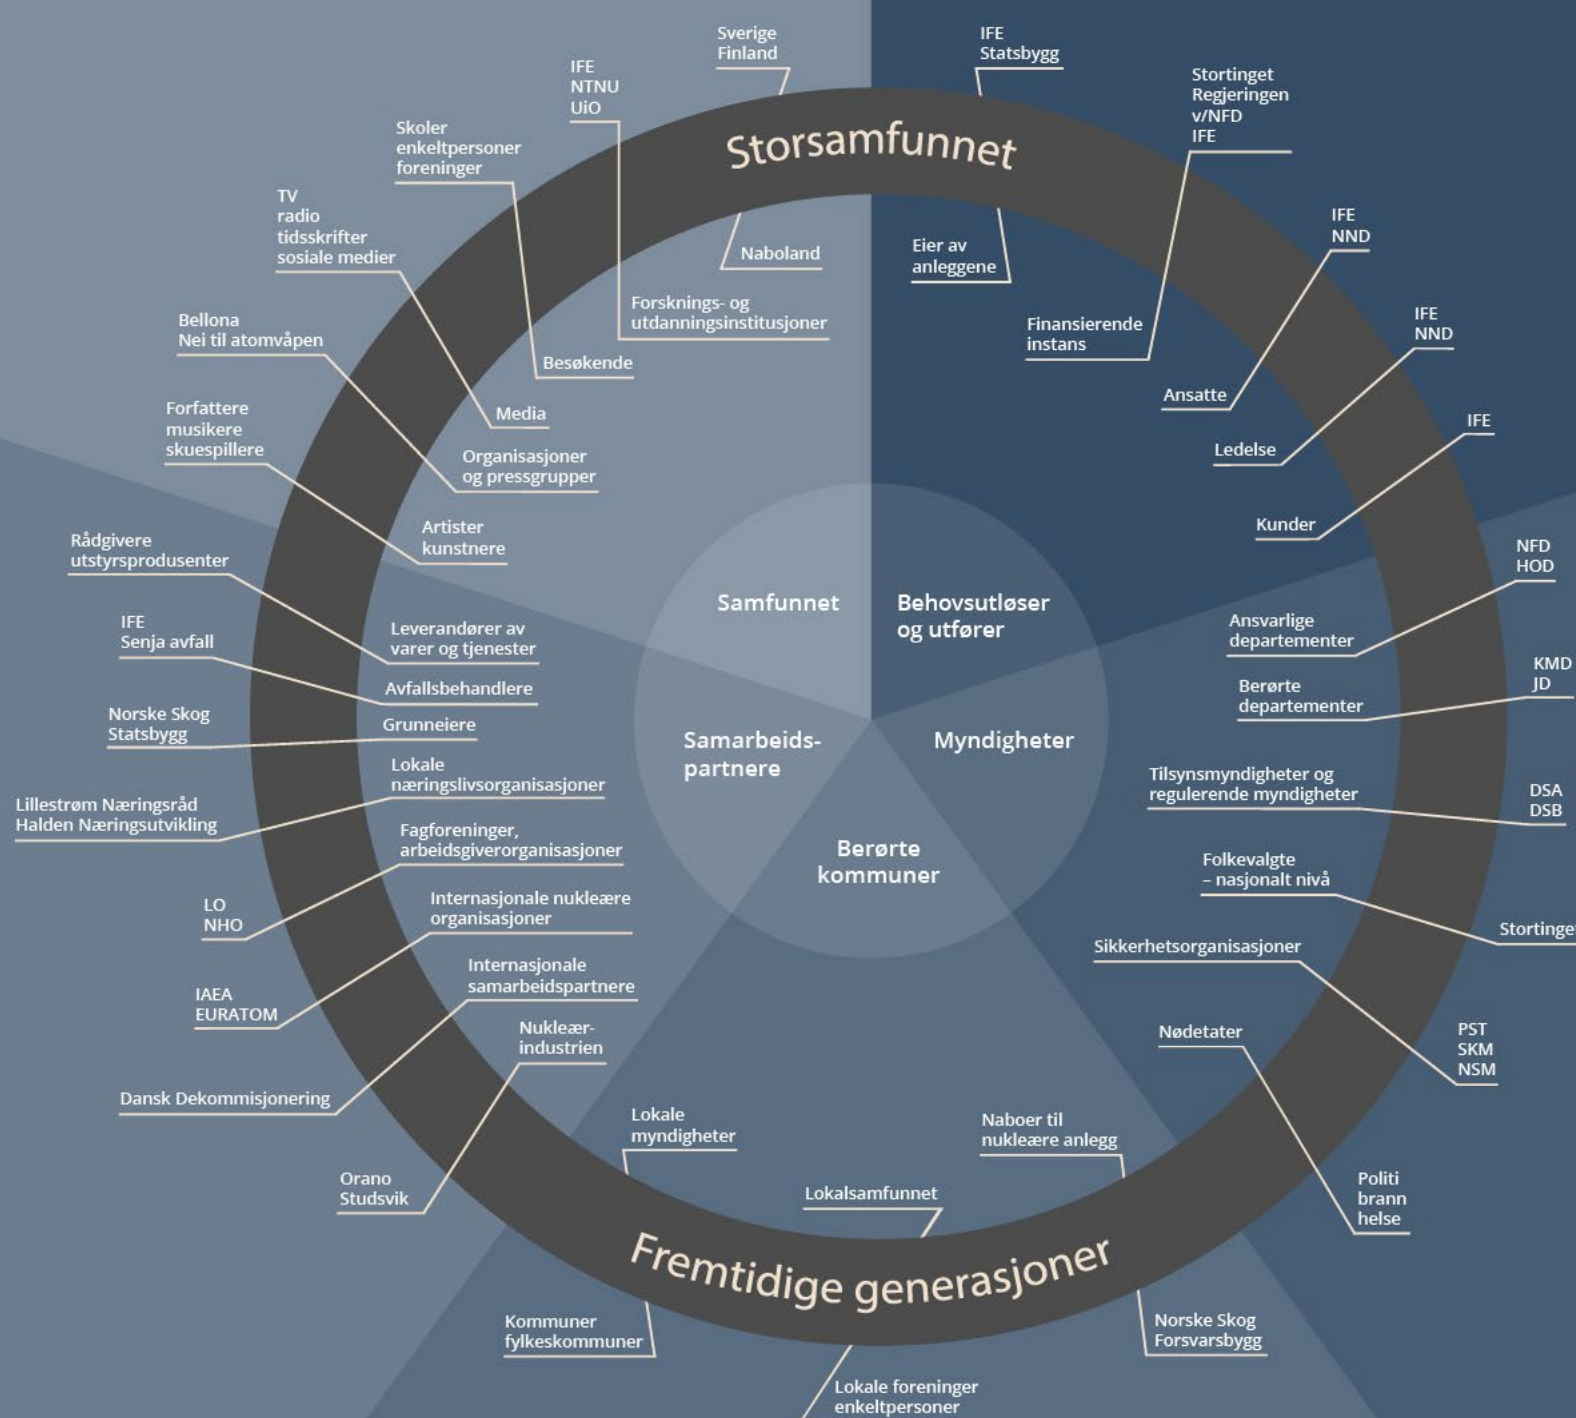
Storsamfunnet

Sverige
Finland

IFE
NTNU
UiO

Skoler
enkeltpersoner
foreninger

TV
radio
tidsskrifter
sosiale medier

Bellona
Nei til atomvåpen

Forfattere
musikere
skuespillere

Naboland

Forsknings- og
utdanningsinstitusjoner

Besøkende

Media

Organisasjoner
og pressgrupper

Artister
kunstnere

IFE
Statsbygg

Stortinget
Regjeringen
v/NFD
IFE

Eier av
anleggene

Finansierende
instans

IFE
NND

Ansatte

IFE
NND

Ledelse

IFE

Kunder

Samfunnet

Behovsutløser
og utfører

Samarbeids-
partnere

Myndigheter

Berørte
kommuner

Rådgivere
utstyrsprodusenter

IFE
Senja avfall

Norske Skog
Statsbygg

Lillestrøm Næringsråd
Halden Næringsutvikling

LO
NHO

IAEA
EURATOM

Dansk Dekommisjonering

Orano
Studsvik

Leverandører av
varer og tjenester

Avfallsbehandlere

Grunneiere

Lokale
næringslivsorganisasjoner

Fagforeninger,
arbeidsgiverorganisasjoner

Internasjonale nukleære
organisasjoner

Internasjonale
samarbeidspartnere

Nukleær-
industrien

NFD
HOD

Ansvarlige
departementer

KMD
JD

Berørte
departementer

Tilsynsmyndigheter og
regulerende myndigheter

DSA
DSB

Folkevalgte
– nasjonalt nivå

Stortinget

Sikkerhetsorganisasjoner

PST
SKM
NSM

Nødetater

Politi
brann
helse

Lokale
myndigheter

Naboer til
nukleære anlegg

Lokalsamfunnet

Fremtidige generasjoner

Kommuner
fylkeskommuner

Norske Skog
Forsvarsbygg

Lokale foreninger
enkeltpersoner